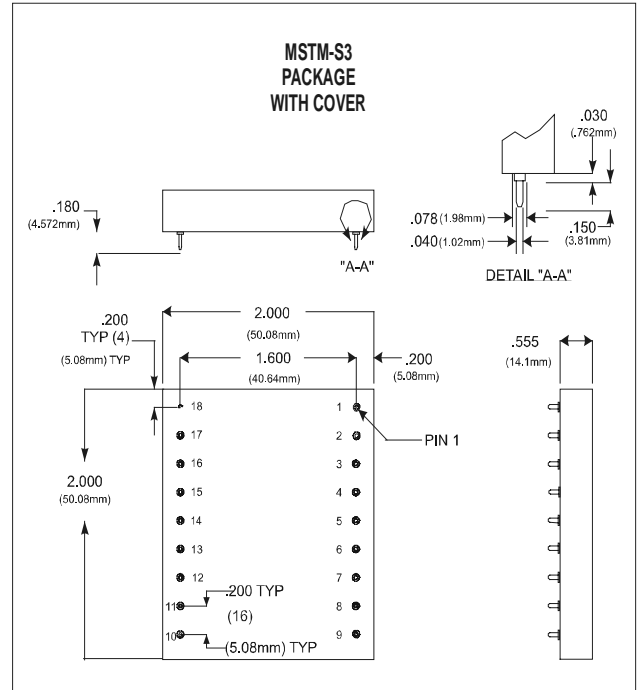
MSTM-S3
PACKAGE
WITH COVER

.030
(.762mm)

.180
(4.572mm)

.078 (1.98mm)
.040 (1.02mm)

.150
(3.81mm)

"A-A"

DETAIL "A-A"

.200
TYP (4)
(5.08mm) TYP

2.000
(50.08mm)

1.600
(40.64mm)

.200
(5.08mm)

.555
(14.1mm)

18
17
16
15
14
13
12
11
10

1
2
3
4
5
6
7
8
9

PIN 1

2.000
(50.08mm)

.200 TYP
(16)
(5.08mm) TYP